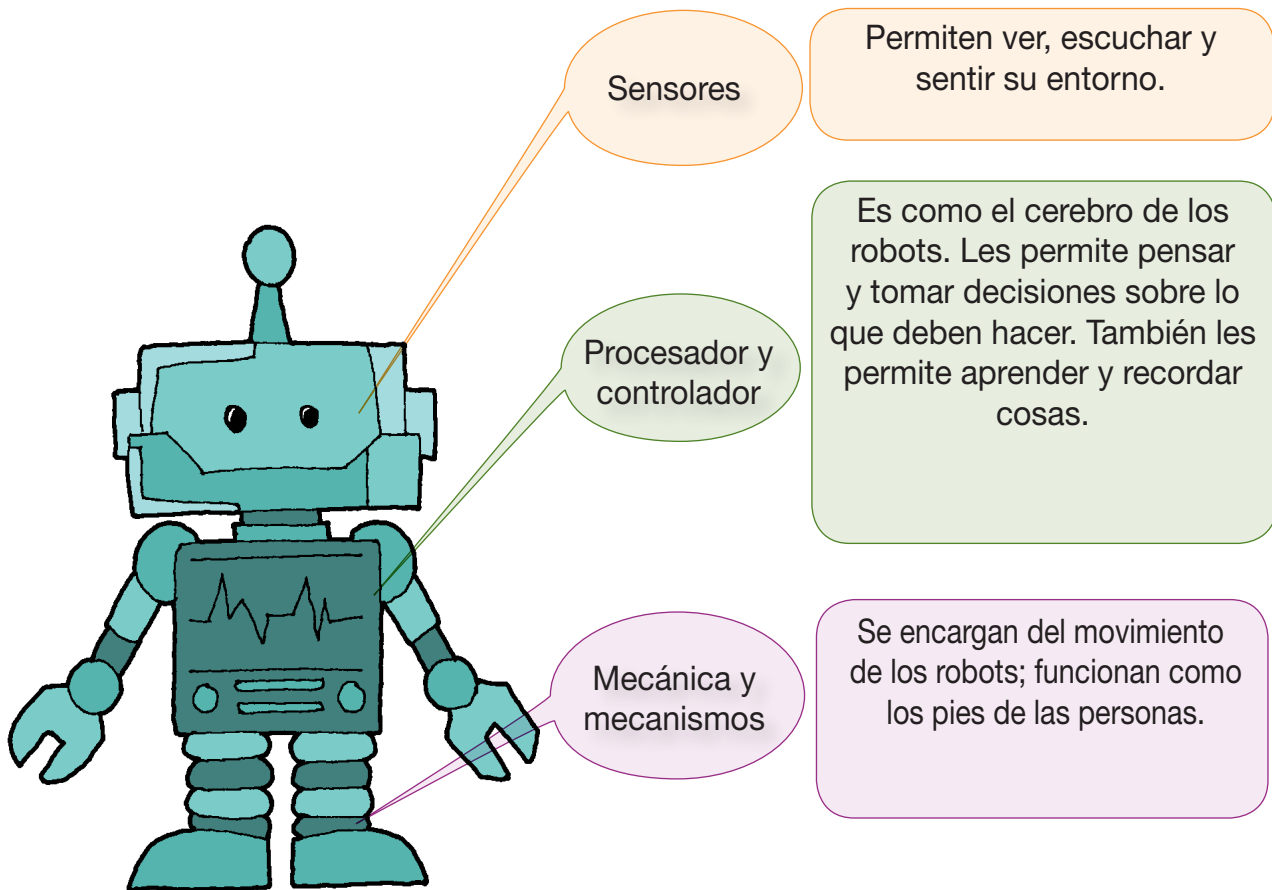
Sensores

Permiten ver, escuchar y sentir su entorno.

Procesador y controlador

Es como el cerebro de los robots. Les permite pensar y tomar decisiones sobre lo que deben hacer. También les permite aprender y recordar cosas.

Mecánica y mecanismos

Se encargan del movimiento de los robots; funcionan como los pies de las personas.